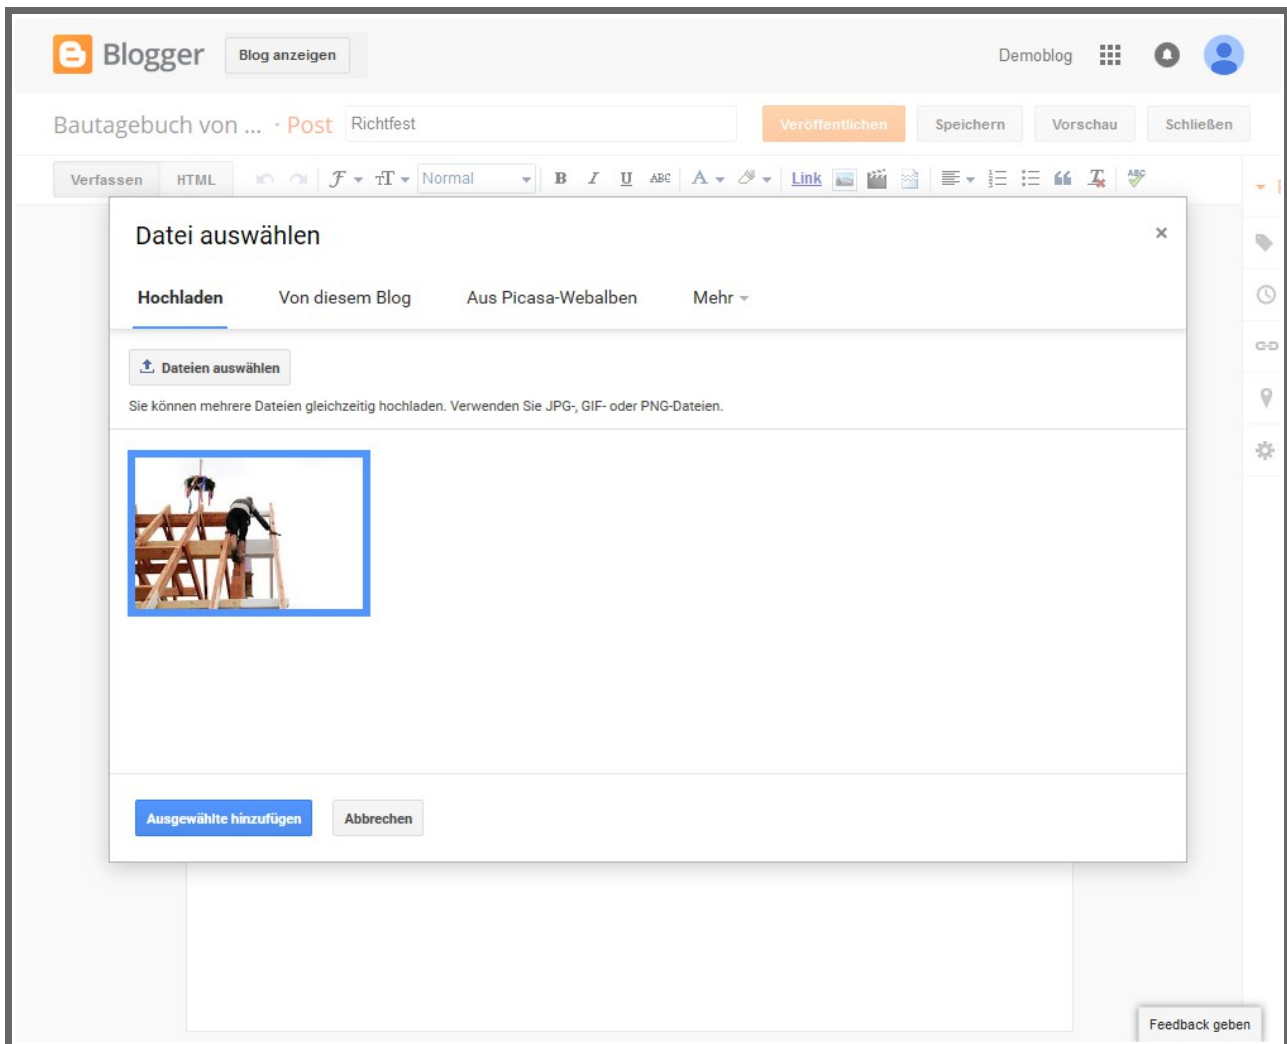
Blogger Blog anzeigen

Demoblog

Bautagebuch von ... · Post Richtfest

Veröffentlichen Speichern Vorschau Schließen

Verfassen HTML

Normal

B I U ABC A

Link

ABC

Datei auswählen

×

Hochladen Von diesem Blog Aus Picasa-Webalben Mehr

Dateien auswählen

Sie können mehrere Dateien gleichzeitig hochladen. Verwenden Sie JPG-, GIF- oder PNG-Dateien.

Ausgewählte hinzufügen Abbrechen

Feedback geben